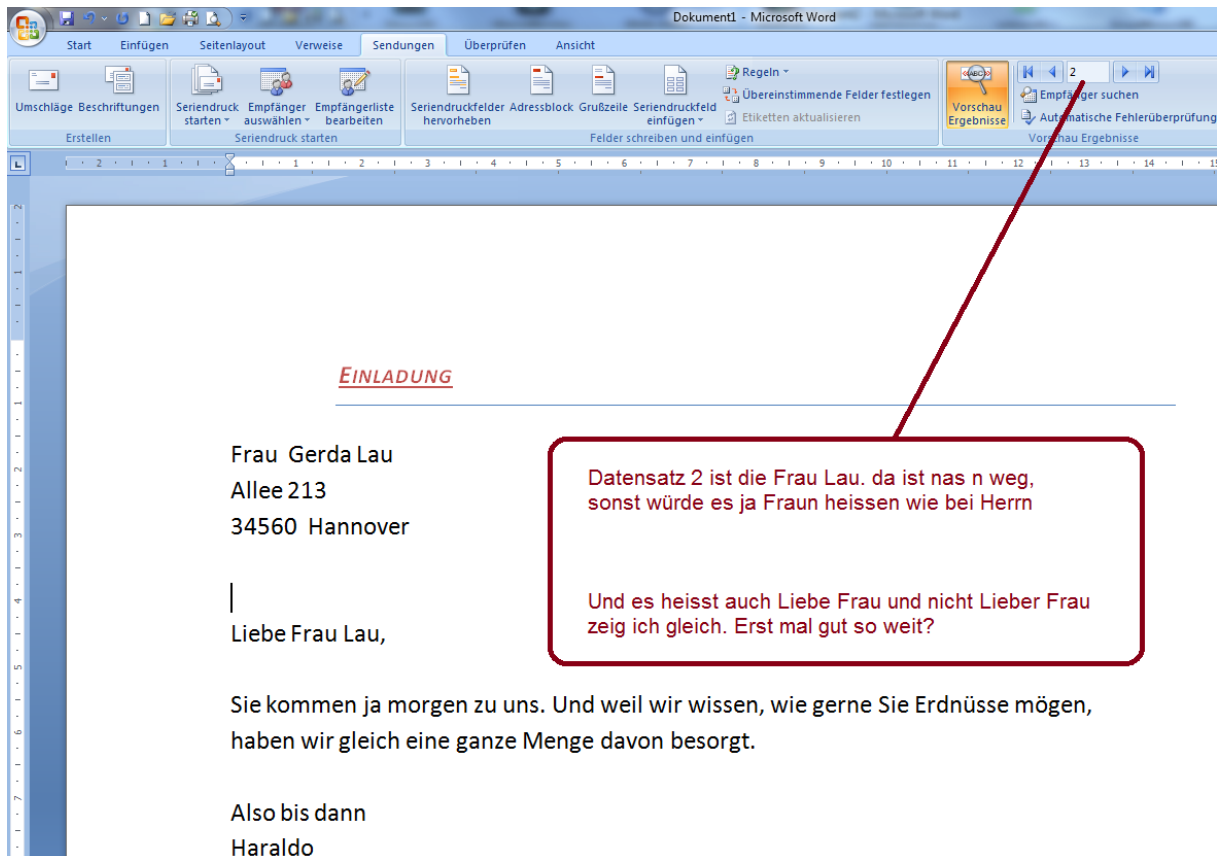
Dokument1 - Microsoft Word

Start | Einfügen | Seitenlayout | Verweise | Sendungen | Überprüfen | Ansicht

Umschläge | Beschriftungen
Erstellen

Seriendruck starten | Empfänger auswählen | Empfängerliste bearbeiten
Seriendruck starten

Seriendruckfelder hervorheben | Adressblock | Grußzeile | Seriendruckfeld einfügen
Regeln
Übereinstimmende Felder festlegen
Etiketten aktualisieren
Felder schreiben und einfügen

Vorschau Ergebnisse
2
Empfänger suchen
Automatische Fehlerüberprüfung
Vorschau Ergebnisse

EINLADUNG

Frau Gerda Lau
Allee 213
34560 Hannover

Liebe Frau Lau,

Sie kommen ja morgen zu uns. Und weil wir wissen, wie gerne Sie Erdnüsse mögen, haben wir gleich eine ganze Menge davon besorgt.

Also bis dann
Haraldo

Datensatz 2 ist die Frau Lau. da ist nas n weg, sonst würde es ja Fraun heissen wie bei Herrn

Und es heisst auch Liebe Frau und nicht Lieber Frau zeig ich gleich. Erst mal gut so weit?